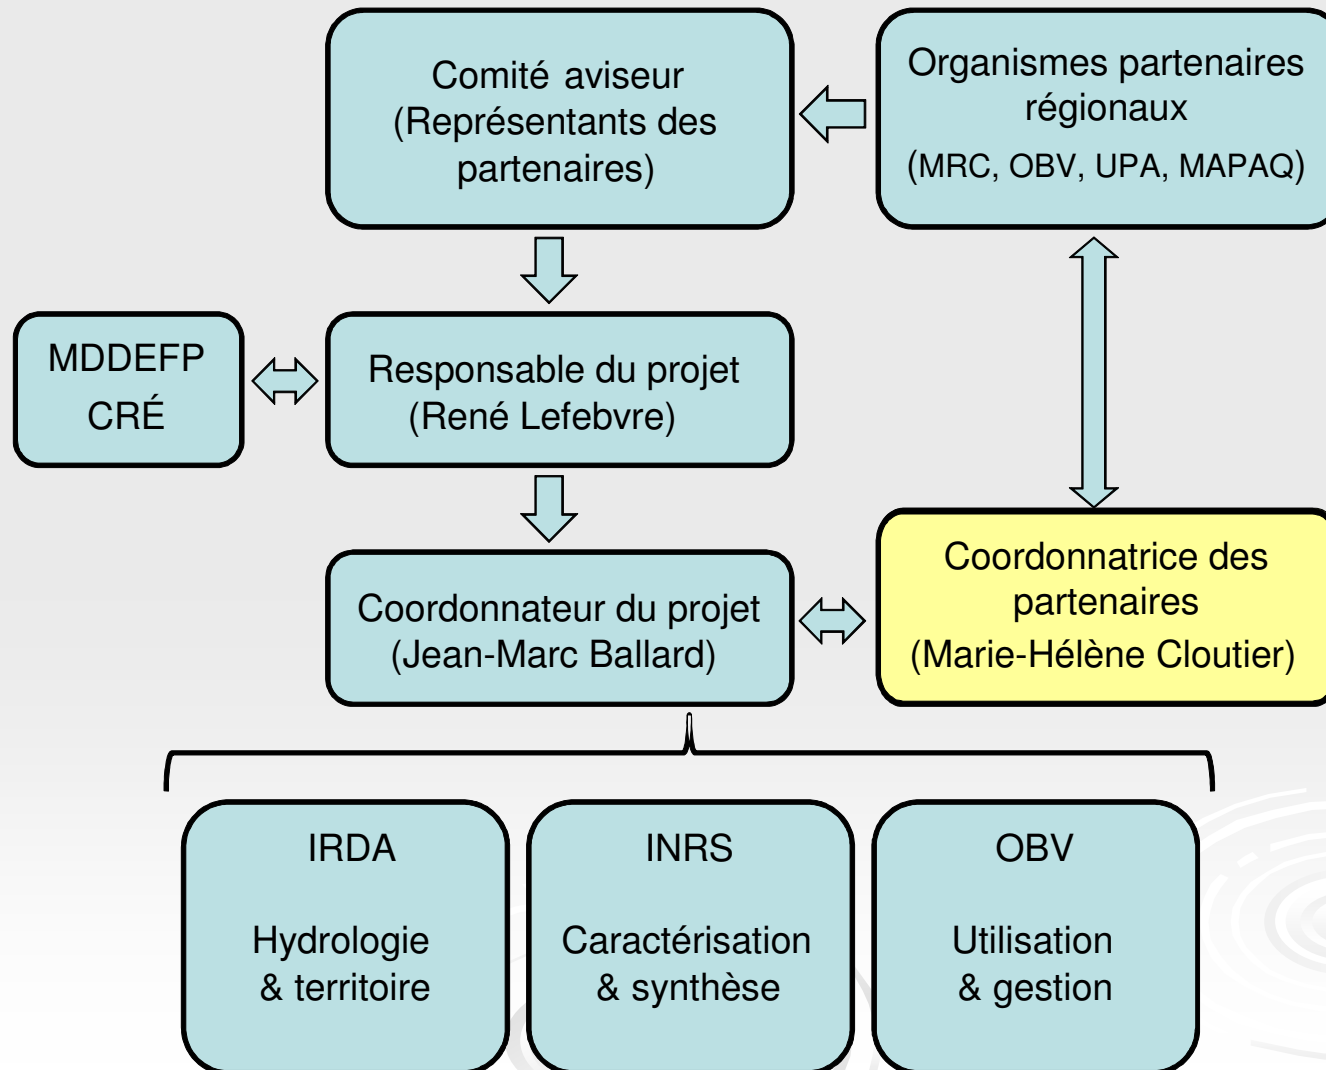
Comité aviseur
(Représentants des partenaires)

Organismes partenaires régionaux
(MRC, OBV, UPA, MAPAQ)

MDDEFP
CRÉ

Responsable du projet
(René Lefebvre)

Coordonnateur du projet
(Jean-Marc Ballard)

Coordonnatrice des partenaires
(Marie-Hélène Cloutier)

IRDA

Hydrologie
& territoire

INRS

Caractérisation
& synthèse

OBV

Utilisation
& gestion